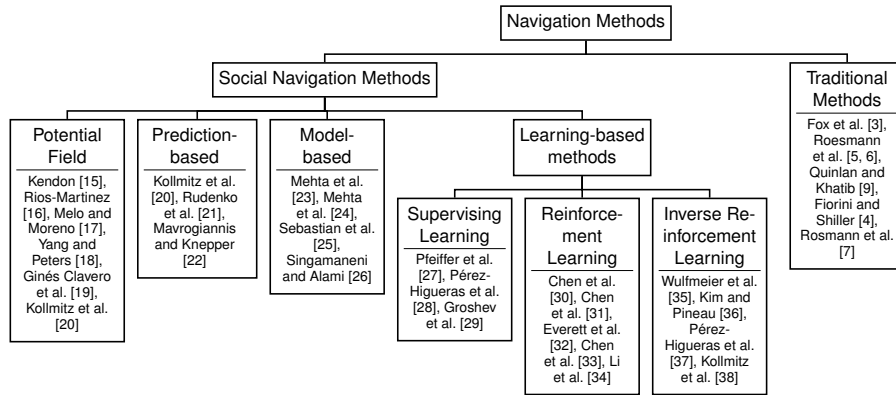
Navigation Methods

Social Navigation Methods

Potential Field

Kendon [15], Rios-Martinez [16], Melo and Moreno [17], Yang and Peters [18], Ginés Clavero et al. [19], Kollmitz et al. [20]

Prediction-based

Kollmitz et al. [20], Rudenko et al. [21], Mavrogiannis and Knepper [22]

Model-based

Mehta et al. [23], Mehta et al. [24], Sebastian et al. [25], Singamaneni and Alami [26]

Learning-based methods

Supervising Learning

Pfeiffer et al. [27], Pérez-Higueras et al. [28], Groshev et al. [29]

Reinforcement Learning

Chen et al. [30], Chen et al. [31], Everett et al. [32], Chen et al. [33], Li et al. [34]

Inverse Reinforcement Learning

Wulfmeier et al. [35], Kim and Pineau [36], Pérez-Higueras et al. [37], Kollmitz et al. [38]

Traditional Methods

Fox et al. [3], Roesmann et al. [5, 6], Quinlan and Khatib [9], Fiorini and Shiller [4], Rosmann et al. [7]